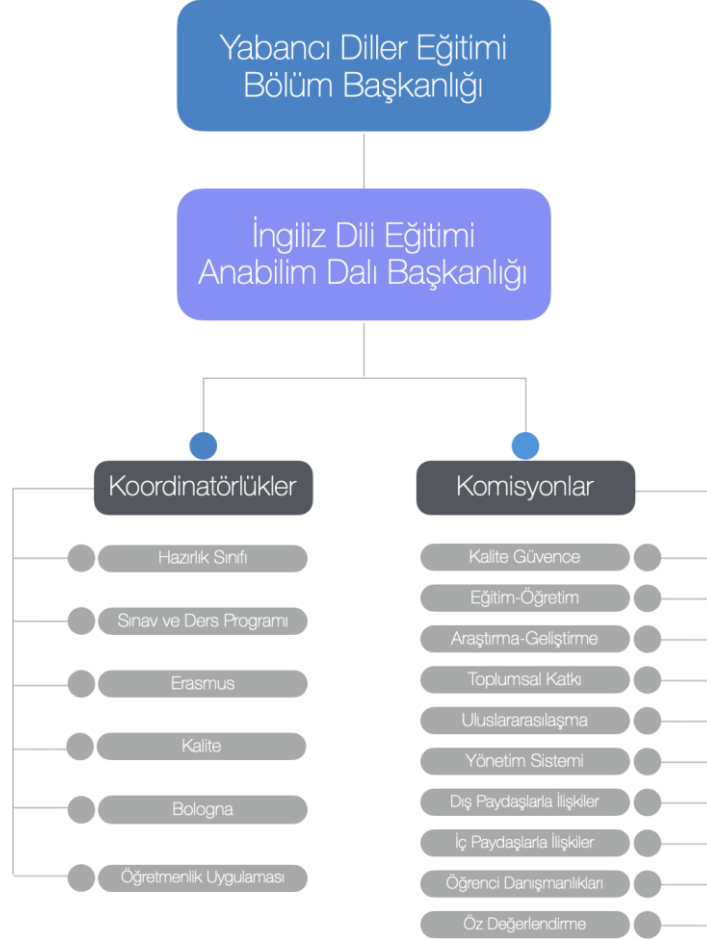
Yabancı Diller Eğitimi Bölüm Başkanlığı

İngiliz Dili Eğitimi Anabilim Dalı Başkanlığı

Koordinatörlükler

Hazırlık Sınıfı

Sınav ve Ders Programı

Erasmus

Kalite

Bologna

Öğretmenlik Uygulaması

Komisyonlar

Kalite Güvence

Eğitim-Öğretim

Araştırma-Geliştirme

Toplumsal Katkı

Uluslararasılaşma

Yönetim Sistemi

Dış Paydaşlarla İlişkiler

İç Paydaşlarla İlişkiler

Öğrenci Danışmanlıkları

Öz Değerlendirme